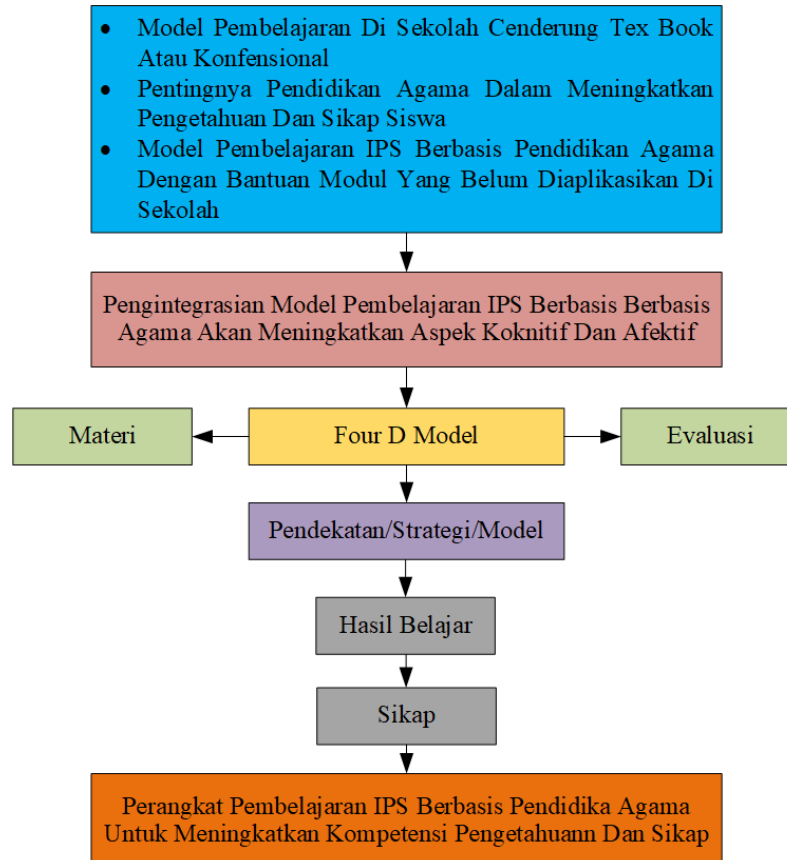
- Model Pembelajaran Di Sekolah Cenderung Tex Book Atau Konfensional
- Pentingnya Pendidikan Agama Dalam Meningkatkan Pengetahuan Dan Sikap Siswa
- Model Pembelajaran IPS Berbasis Pendidikan Agama Dengan Bantuan Modul Yang Belum Diaplikasikan Di Sekolah

Pengintegrasian Model Pembelajaran IPS Berbasis Berbasis Agama Akan Meningkatkan Aspek Koknitif Dan Afektif

Materi

Four D Model

Evaluasi

Pendekatan/Strategi/Model

Hasil Belajar

Sikap

Perangkat Pembelajaran IPS Berbasis Pendidika Agama Untuk Meningkatkan Kompetensi Pengetahuann Dan Sikap